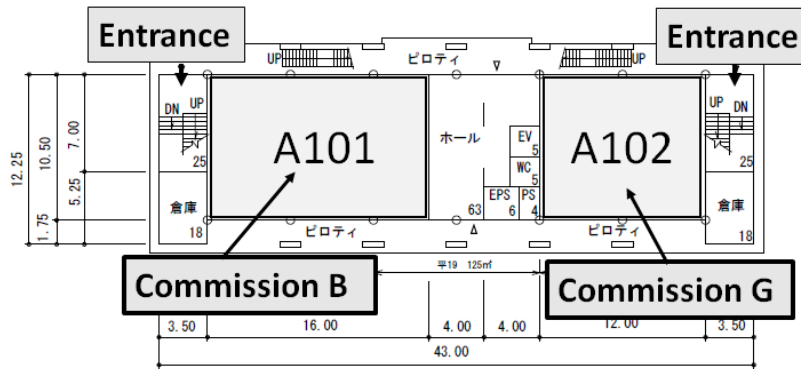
Entrance

Entrance

UP

ピロティ

UP

DN

UP

A101

ホール

EV 5

WC 5

A102

UP

DN

25

25

倉庫

18

EPS 6

PS 4

63

倉庫

18

ピロティ

ピロティ

12.25

10.50

7.00

5.25

1.75

Commission B

平19 125㎡

Commission G

3.50

16.00

4.00

4.00

12.00

3.50

43.00